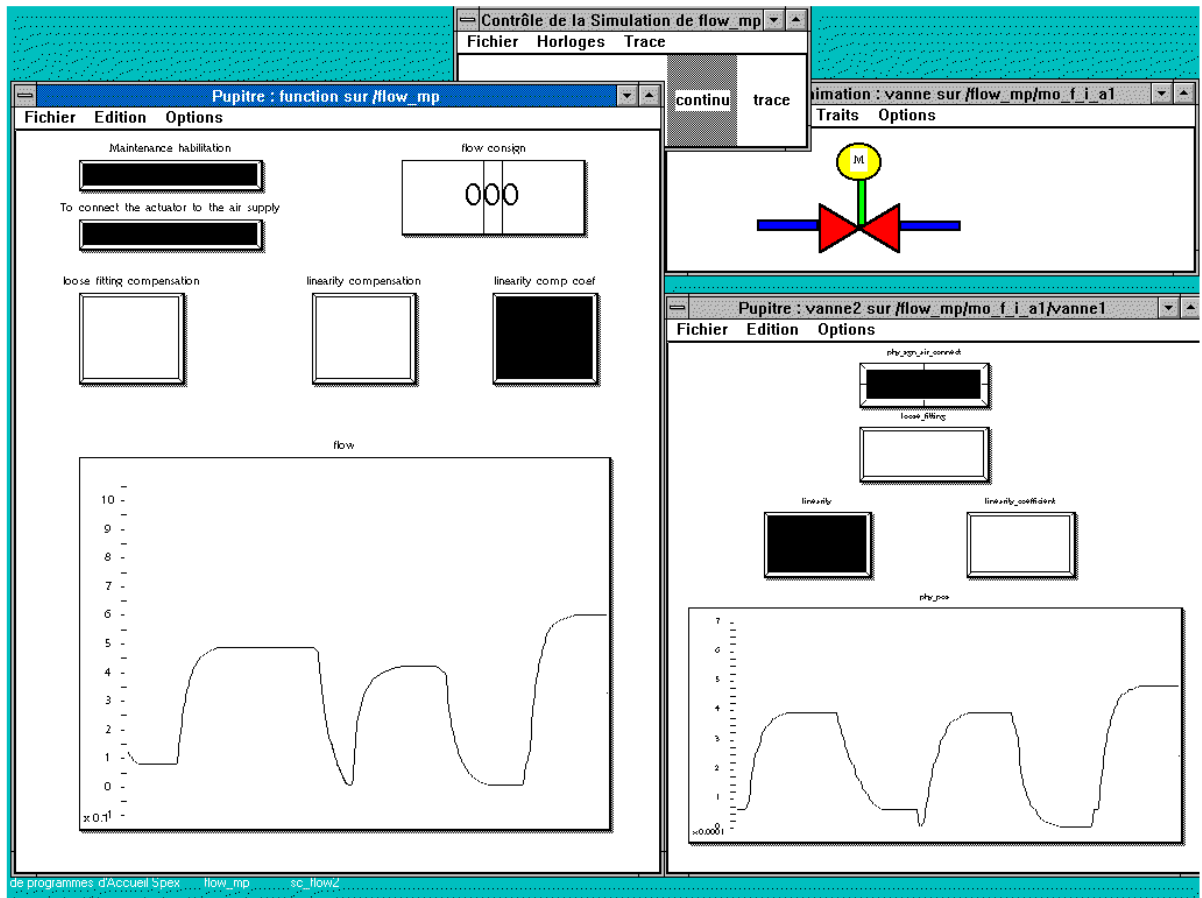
Contrôle de la Simulation de flow_mp
Fichier Horloges Trace
continu
trace

Pupitre : function sur /flow_mp
Fichier Edition Options

Maintenance habilitation

To connect the actuator to the air supply

flow consign
000

loose fitting compensation

linearity compensation

linearity comp coef

flow
10
9
8
7
6
5
4
3
2
1
0
x 0.1

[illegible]imation : vanne sur /flow_mp/mo_f_i_a1
Traits Options
M

Pupitre : vanne2 sur /flow_mp/mo_f_i_a1/vanne1
Fichier Edition Options

phy_sgn_air_connect

loose_fitting

linearity

linearity_coefficient

phy_pos
7
6
5
4
3
2
1
0
x0.0001

de programmes d'Accueil Spex flow_mp sc_flow2